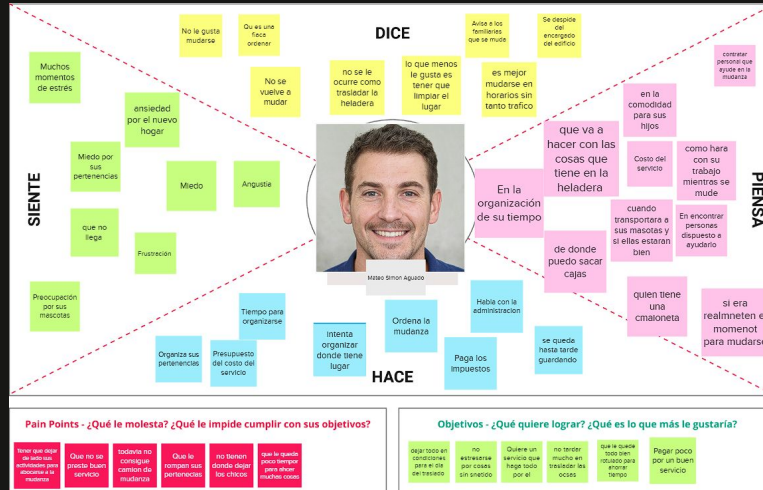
DICE

No le gusta mudarse

Qu es una fiece ordener

Avise a los familiares que se mude

Se despide del encargado del edificio

contratar personal que ayude en la mudanza

Muchos momentos de estrés

No se vuelve a mudar

no se le ocurre como trasladar la heladera

lo que menos le gusta es tener que limpiar el lugar

es mejor mudarse en horarios sin tanto trafico

ansiedad por el nuevo hogar

en la comodidad para sus hijos

Miedo por sus pertenencias

que va a hacer con las cosas que tiene en la heladera

Costo del servicio

como hara con su trabajo mientras se mude

Miedo

Angustie

En la organización de su tiempo

SIENTE

PIENSA

cuando transportara a sus masotas y si ellas estaran bien

En encontrar personas dispuesto a ayudarlo

que no llega

de donde puedo sacar cajas

Frustración

Mateo Simon Aguado

quien tiene una cmaioneta

si era realmneten el momenot para mudarse

Preocupación por sus mascotas

Tiempo para organizarse

Habla con la administracion

Ordena la mudanza

intenta organizar donde tiene lugar

se queda hasta tarde guardando

Organiza sus pertenencias

Presupuesto del costo del servicio

Paga los impuestos

HACE

Pain Points - ¿Qué le molesta? ¿Qué le impide cumplir con sus objetivos?

Tener que dejar de lado sus actividades para abocarse a la mudanza

Que no se presta buen servicio

todavia no consigue camion de mudanza

Que le rompan sus pertenecias

no tienen donde dejar los chicos

que le queda poco tiempo para ahorar muchas cosas

Objetivos - ¿Qué quiere lograr? ¿Qué es lo que más le gustaría?

dejar todo en condiciones para el dia del traslado

no estresarse por cosas sin snetido

Quiere un servicio que haga todo por el

no tardar mucho en trasladar las ocsas

que le quede todo bien rotulado para ahorrar tiempo

Pagar poco por un buen servicio